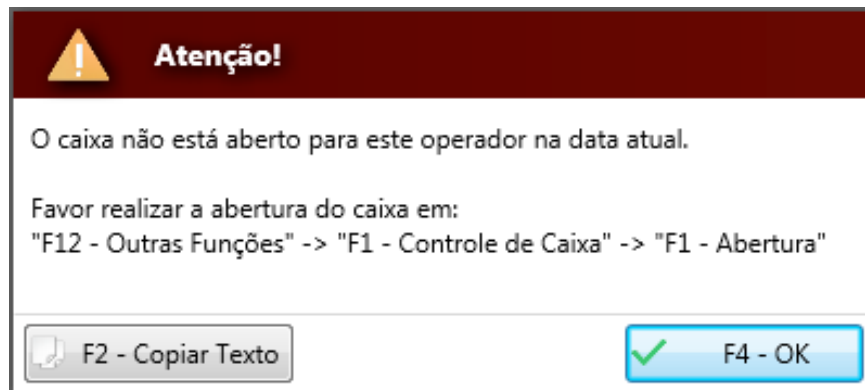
Atenção!

O caixa não está aberto para este operador na data atual.

Favor realizar a abertura do caixa em:
"F12 - Outras Funções" -> "F1 - Controle de Caixa" -> "F1 - Abertura"

F2 - Copiar Texto

F4 - OK